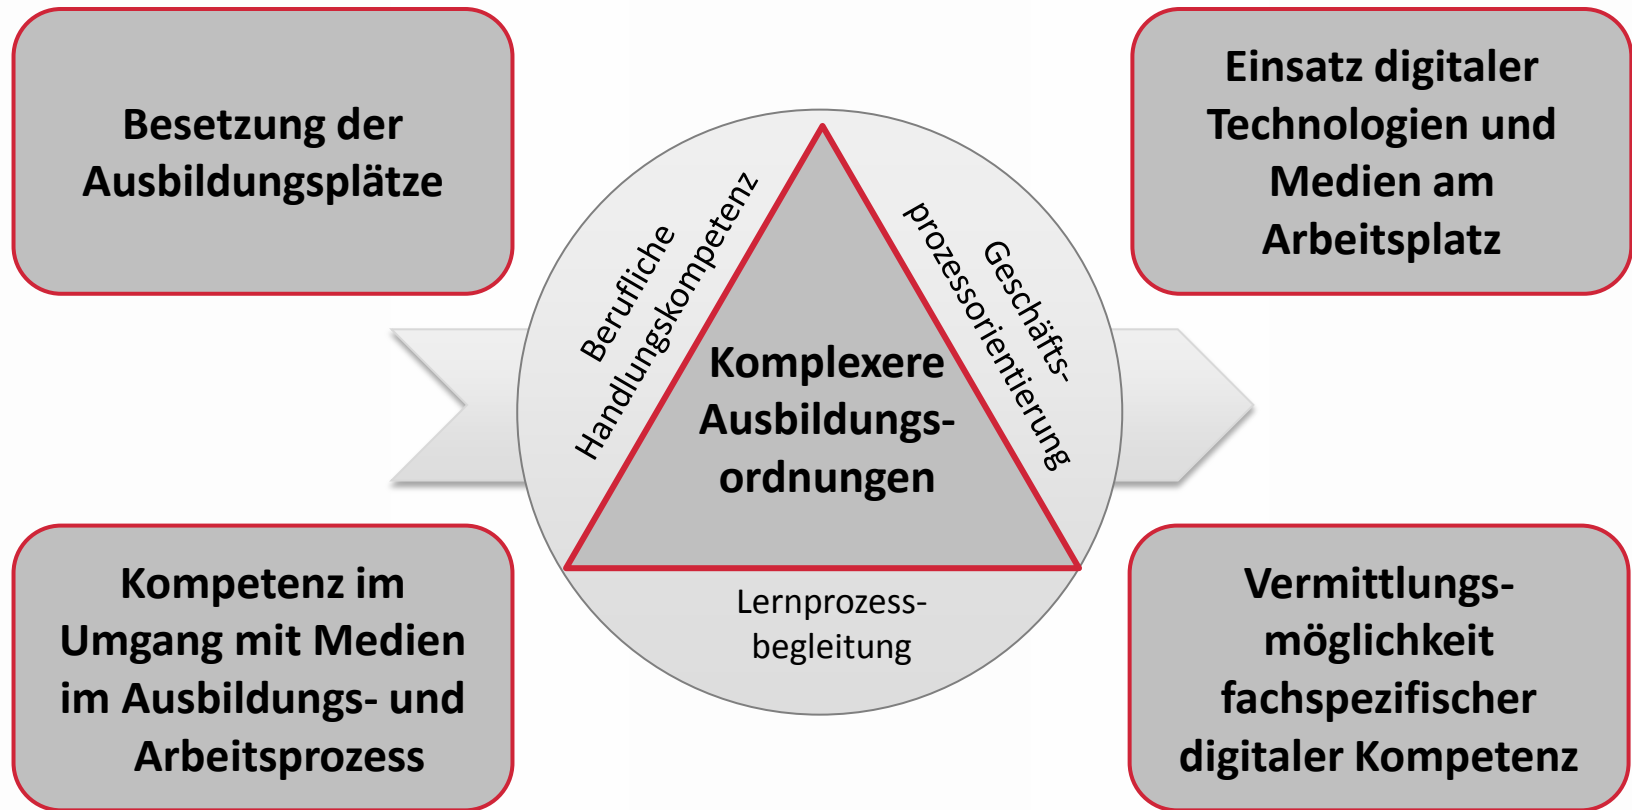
Besetzung der Ausbildungsplätze

Einsatz digitaler Technologien und Medien am Arbeitsplatz

Berufliche Handlungskompetenz

Geschäfts-prozessorientierung

Komplexere Ausbildungs-ordnungen

Lernprozess-begleitung

Kompetenz im Umgang mit Medien im Ausbildungs- und Arbeitsprozess

Vermittlungs-möglichkeit fachspezifischer digitaler Kompetenz